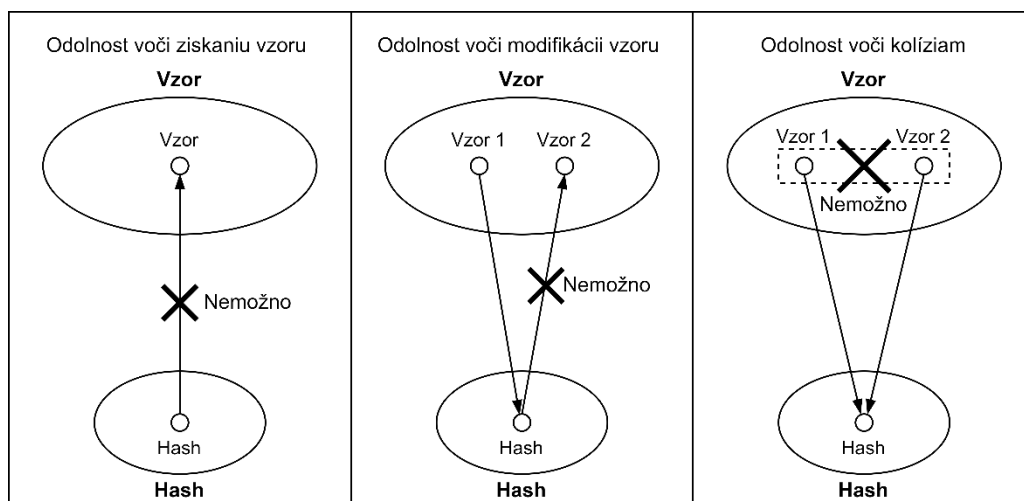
Odolnost voči ziskaniu vzoru

Vzor

Vzor

Nemožno

Hash

Hash

Odolnost voči modifikácii vzoru

Vzor

Vzor 1

Vzor 2

Nemožno

Hash

Hash

Odolnost voči kolíziam

Vzor

Vzor 1

Vzor 2

Nemožno

Hash

Hash